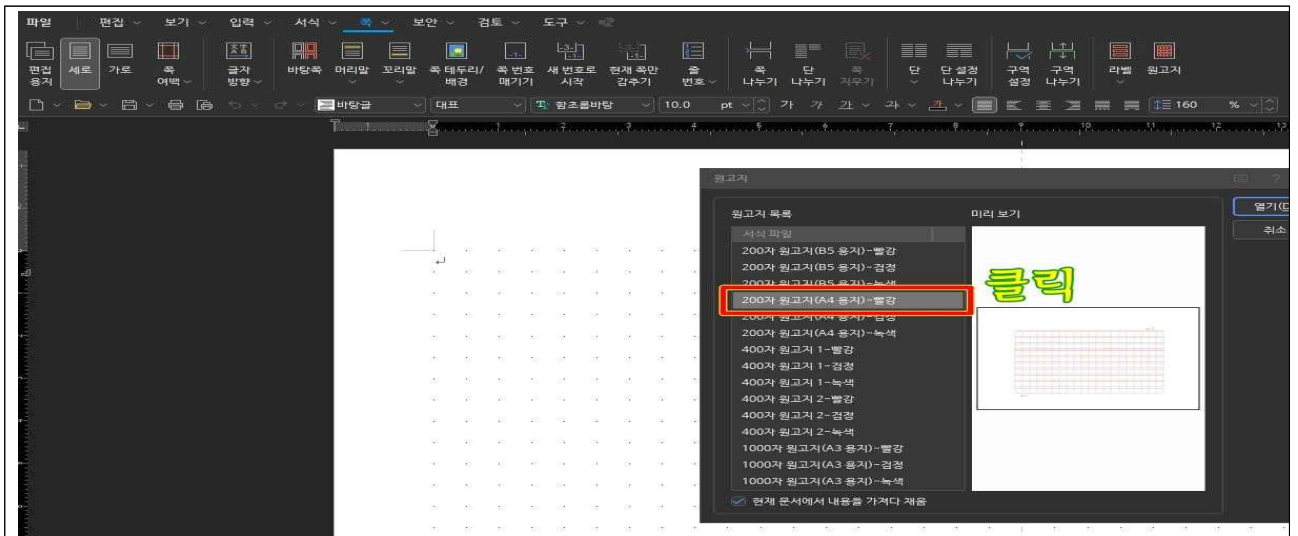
파일 편집 보기 입력 서식 쪽 보안 검토 도구

편집 용지 세로 가로 쪽 여백 글자 방향 바탕쪽 머리말 꼬리말 쪽 테두리/배경 쪽 번호 매기기 새 번호로 시작 현재 쪽만 감추기 줄 번호 쪽 나누기 단 나누기 쪽 지우기 단 단 설정 나누기 구역 설정 구역 나누기 라벨 원고지

바탕글 대표 함초롬바탕 10.0 pt 가 가 가 가 가 160 %

원고지

원고지 목록

서식 파일
200자 원고지(B5 용지)-빨강
200자 원고지(B5 용지)-검정
200자 원고지(B5 용지)-녹색
200자 원고지(A4 용지)-빨강
200자 원고지(A4 용지)-검정
200자 원고지(A4 용지)-녹색
400자 원고지 1-빨강
400자 원고지 1-검정
400자 원고지 1-녹색
400자 원고지 2-빨강
400자 원고지 2-검정
400자 원고지 2-녹색
1000자 원고지(A3 용지)-빨강
1000자 원고지(A3 용지)-검정
1000자 원고지(A3 용지)-녹색

미리 보기

클릭

열기(D)
취소

현재 문서에서 내용을 가져다 채움